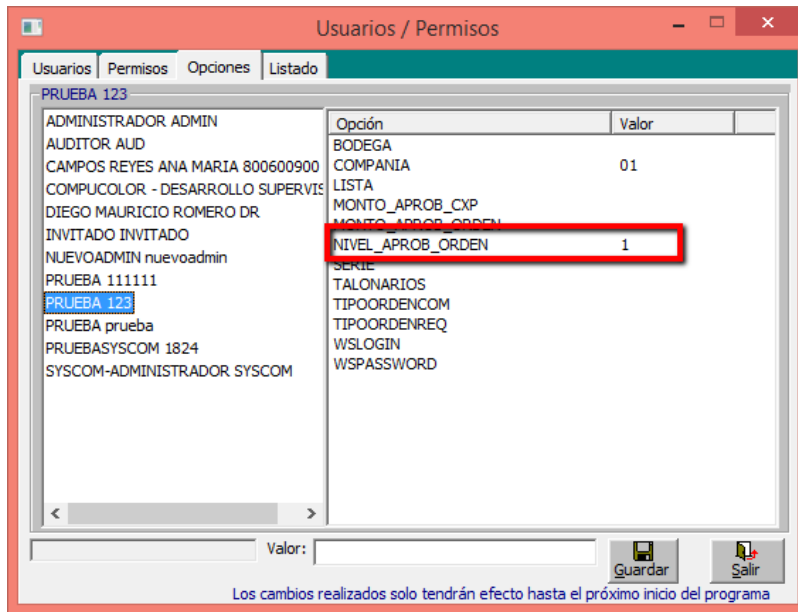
Usuarios / Permisos

Usuarios | Permisos | Opciones | Listado

PRUEBA 123

ADMINISTRADOR ADMIN
AUDITOR AUD
CAMPOS REYES ANA MARIA 800600900
COMPUCOLOR - DESARROLLO SUPERVIS
DIEGO MAURICIO ROMERO DR
INVITADO INVITADO
NUEVOADMIN nuevoadmin
PRUEBA 111111
PRUEBA 123
PRUEBA prueba
PRUEBASYSCOM 1824
SYSCOM-ADMINISTRADOR SYSCOM

| Opción | Valor |
|---|---|
| BODEGA | |
| COMPANIA | 01 |
| LISTA | |
| MONTO_APROB_CXP | |
| MONTO_APROB_ORDEN | |
| NIVEL_APROB_ORDEN | 1 |
| SERIE | |
| TALONARIOS | |
| TIPOORDENCOM | |
| TIPOORDENREQ | |
| WSLOGIN | |
| WSPASSWORD | |

Valor:

Guardar

Salir

Los cambios realizados solo tendrán efecto hasta el próximo inicio del programa